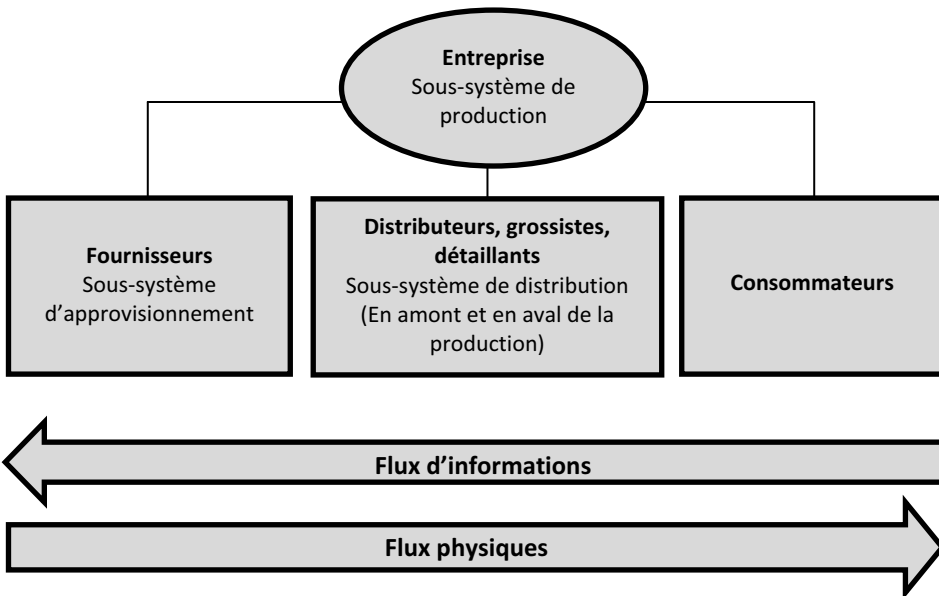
**Entreprise**
Sous-système de production

**Fournisseurs**
Sous-système d'approvisionnement

**Distributeurs, grossistes, détaillants**
Sous-système de distribution (En amont et en aval de la production)

**Consommateurs**

**Flux d'informations**

**Flux physiques**